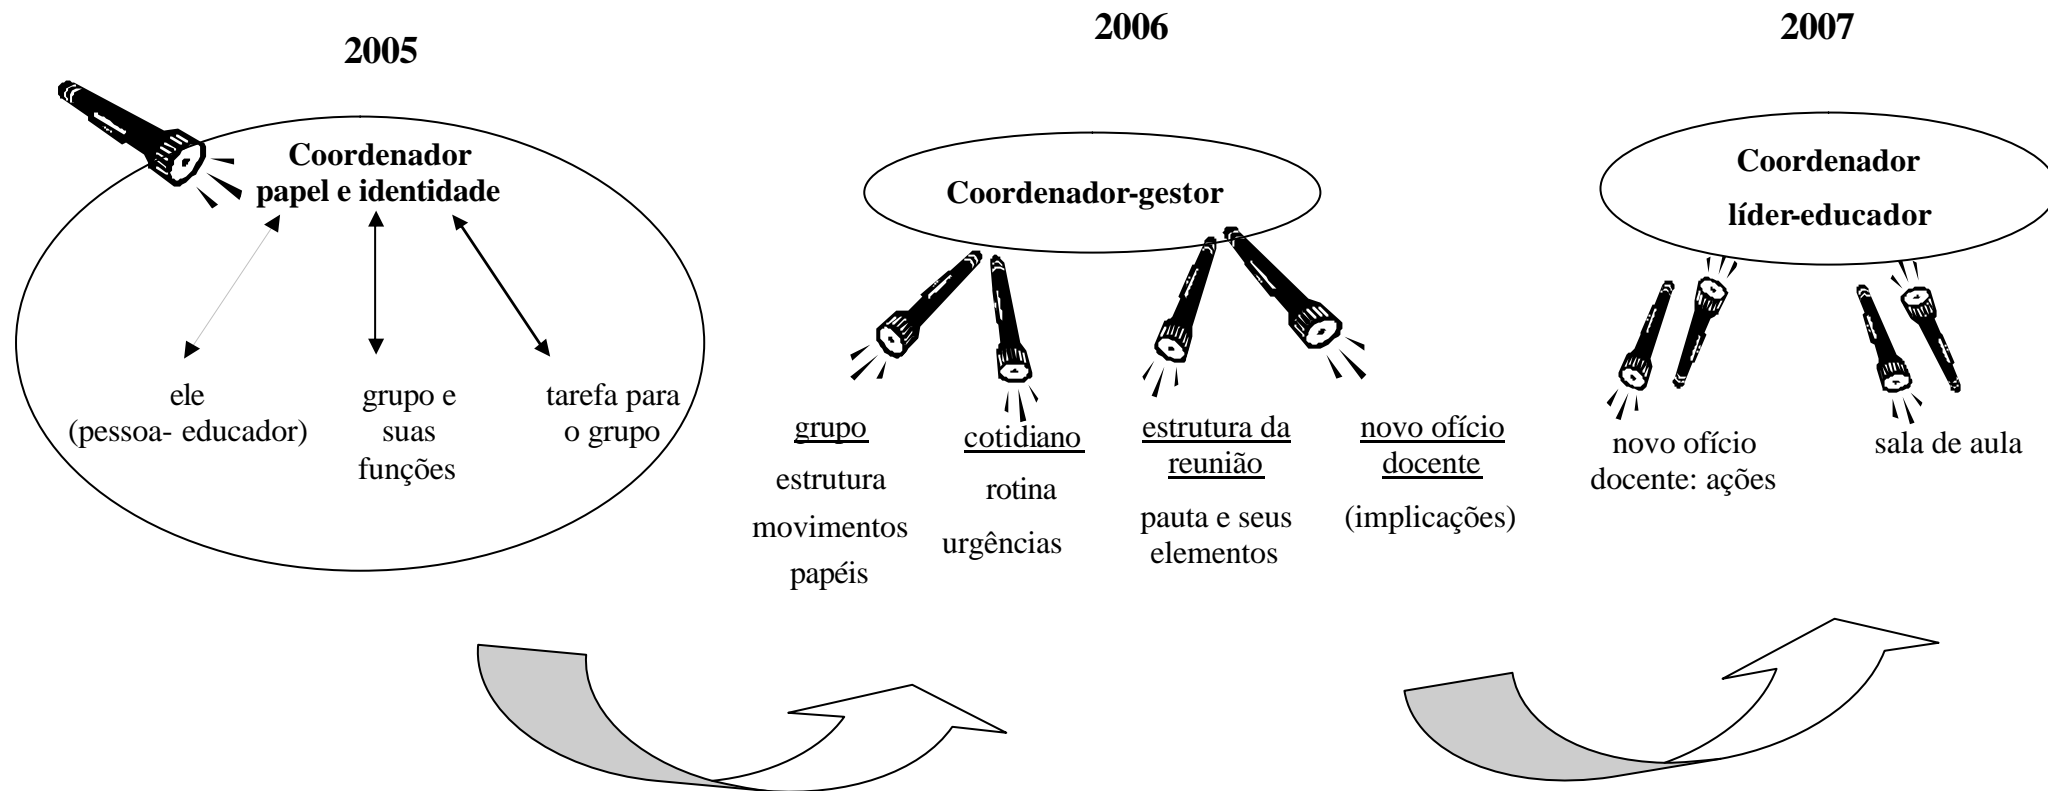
2005

Coordenador
papel e identidade

ele
(pessoa- educador)

grupo e
suas
funções

tarefa para
o grupo

2006

Coordenador-gestor

grupo
estrutura
movimentos
papéis

cotidiano
rotina
urgências

estrutura da
reunião
pauta e seus
elementos

novo ofício
docente
(implicações)

2007

Coordenador
líder-educador

novo ofício
docente: ações

sala de aula